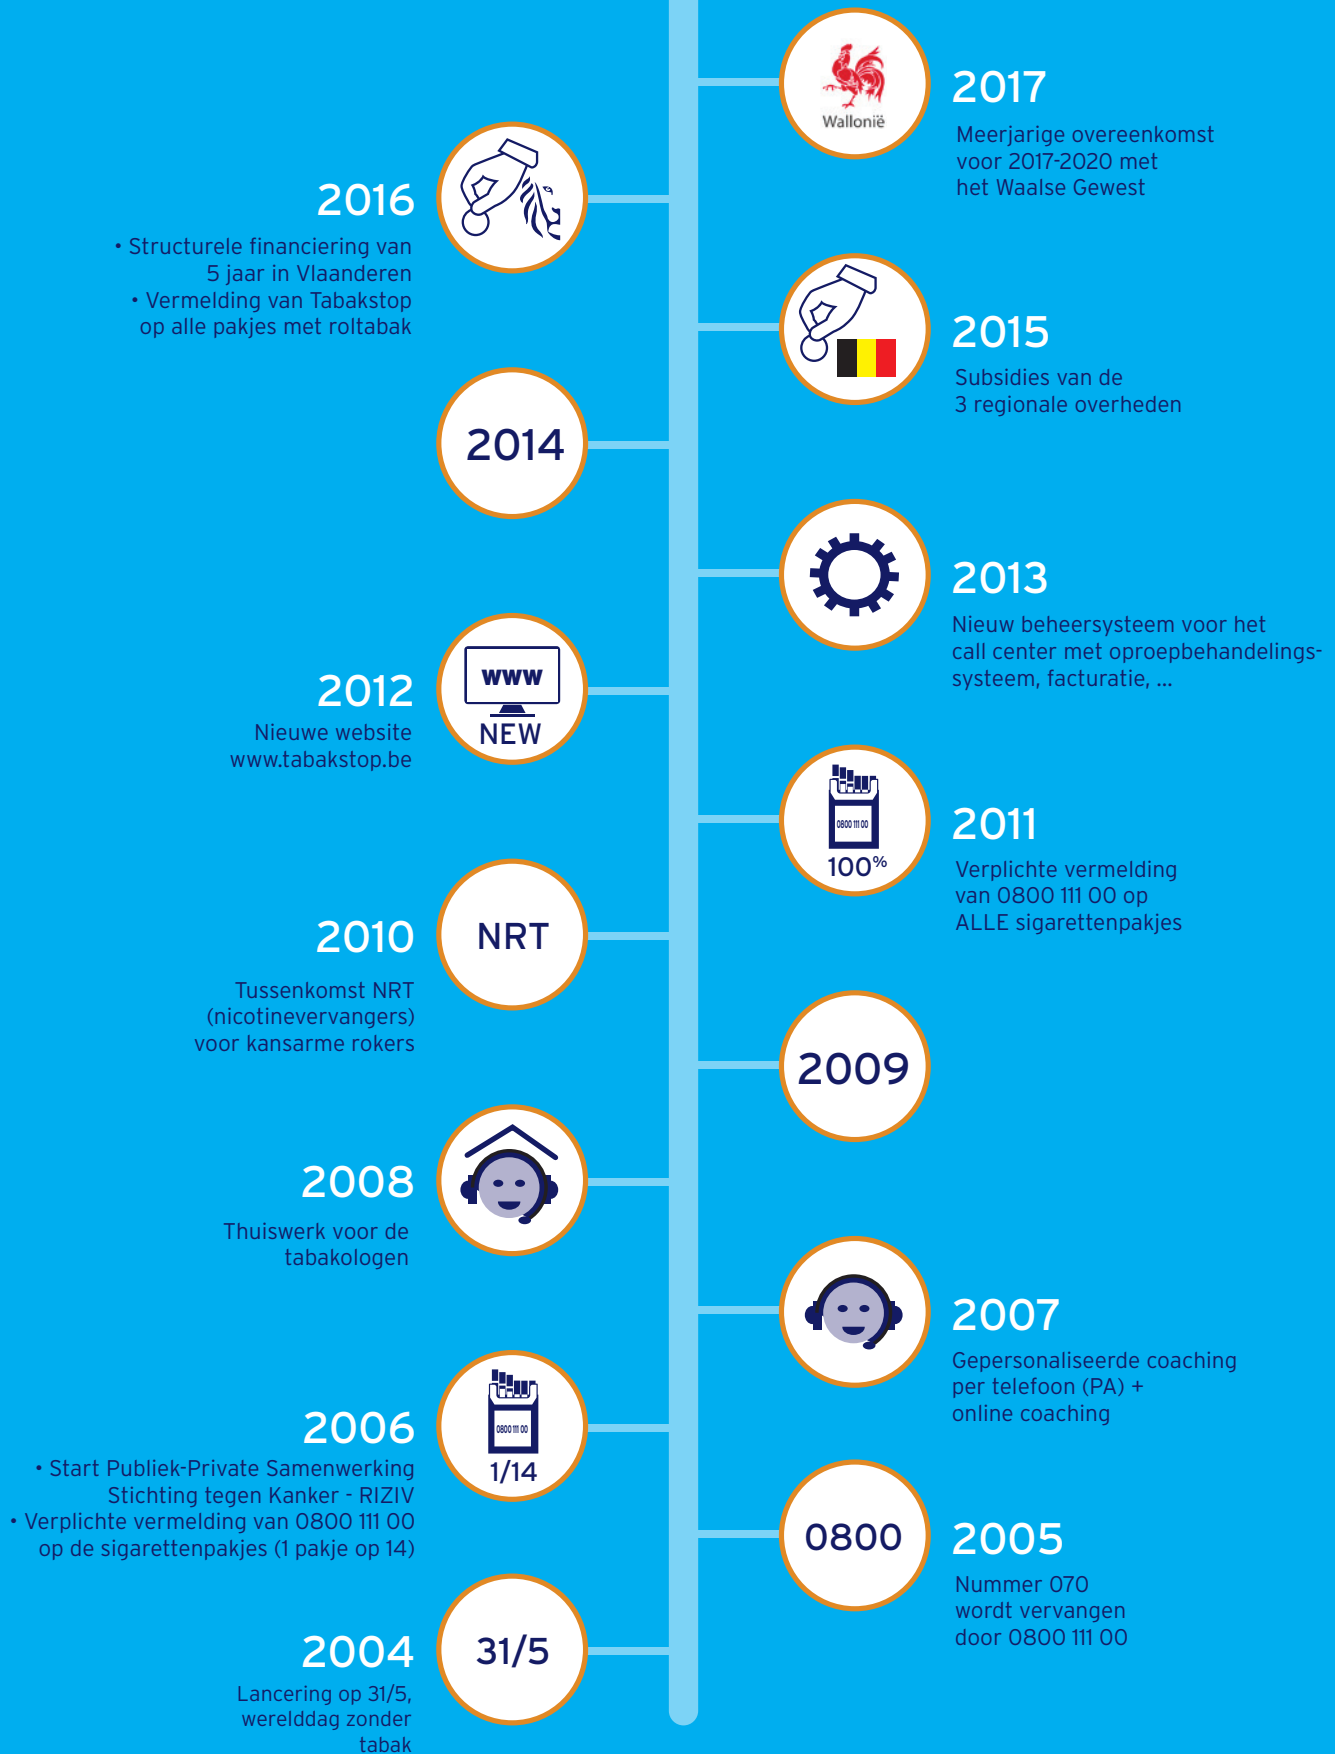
Wallonië

2017
Meerjarige overeenkomst voor 2017-2020 met het Waalse Gewest

2016
• Structurele financiering van 5 jaar in Vlaanderen
• Vermelding van Tabakstop op alle pakjes met roltabak

2015
Subsidies van de 3 regionale overheden

2014

2013
Nieuw beheersysteem voor het call center met oproepbehandelingssysteem, facturatie, ...

www
NEW

2012
Nieuwe website www.tabakstop.be

0800 111 00
100%

2011
Verplichte vermelding van 0800 111 00 op ALLE sigarettenpakjes

NRT

2010
Tussenkomst NRT (nicotinevervangers) voor kansarme rokers

2009

2008
Thuiswerk voor de tabakologen

2007
Gepersonaliseerde coaching per telefoon (PA) + online coaching

0800 111 00
1/14

2006
• Start Publiek-Private Samenwerking Stichting tegen Kanker - RIZIV
• Verplichte vermelding van 0800 111 00 op de sigarettenpakjes (1 pakje op 14)

0800

2005
Nummer 070 wordt vervangen door 0800 111 00

31/5

2004
Lancering op 31/5, werelddag zonder tabak